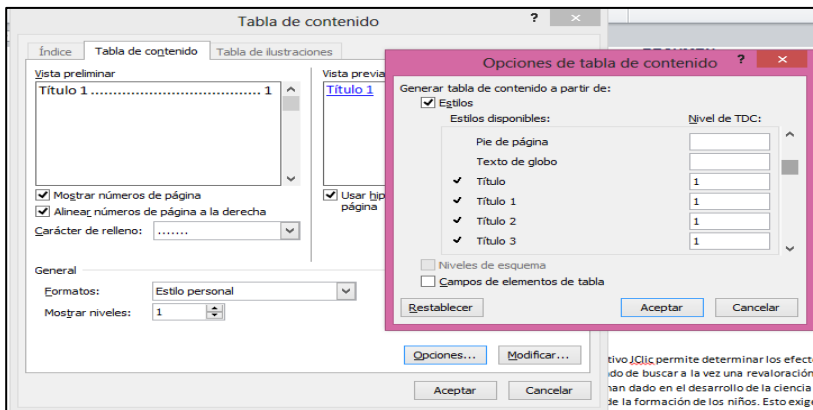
Tabla de contenido

Índice | Tabla de contenido | Tabla de ilustraciones

Vista preliminar

Título 1 ........................................ 1

Vista previa

Título 1

Mostrar números de página

Alinear números de página a la derecha

Carácter de relleno: .......

Usar hip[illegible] página

General

Formatos: Estilo personal

Mostrar niveles: 1

Opciones...

Modificar...

Aceptar

Cancelar

Opciones de tabla de contenido

Generar tabla de contenido a partir de:

Estilos

Estilos disponibles:

Nivel de TDC:

Pie de página

Texto de globo

✔ Título 1

✔ Título 1 1

✔ Título 2 1

✔ Título 3 1

Niveles de esquema

Campos de elementos de tabla

Restablecer

Aceptar

Cancelar

tivo JClic permite determinar los efect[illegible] do de buscar a la vez una revaloración han dado en el desarrollo de la ciencia de la formación de los niños. Esto exig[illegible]